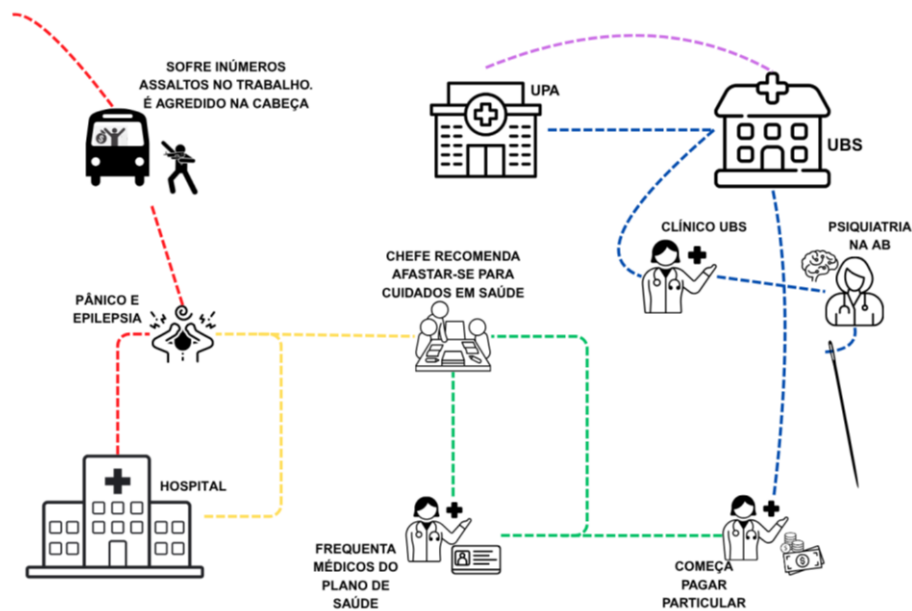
SOFRE INÚMEROS ASSALTOS NO TRABALHO. É AGREDIDO NA CABEÇA

UPA

UBS

CLÍNICO UBS

PSIQUIATRIA NA AB

CHEFE RECOMENDA AFASTAR-SE PARA CUIDADOS EM SAÚDE

PÂNICO E EPILEPSIA

HOSPITAL

FREQUENTA MÉDICOS DO PLANO DE SAÚDE

COMEÇA PAGAR PARTICULAR